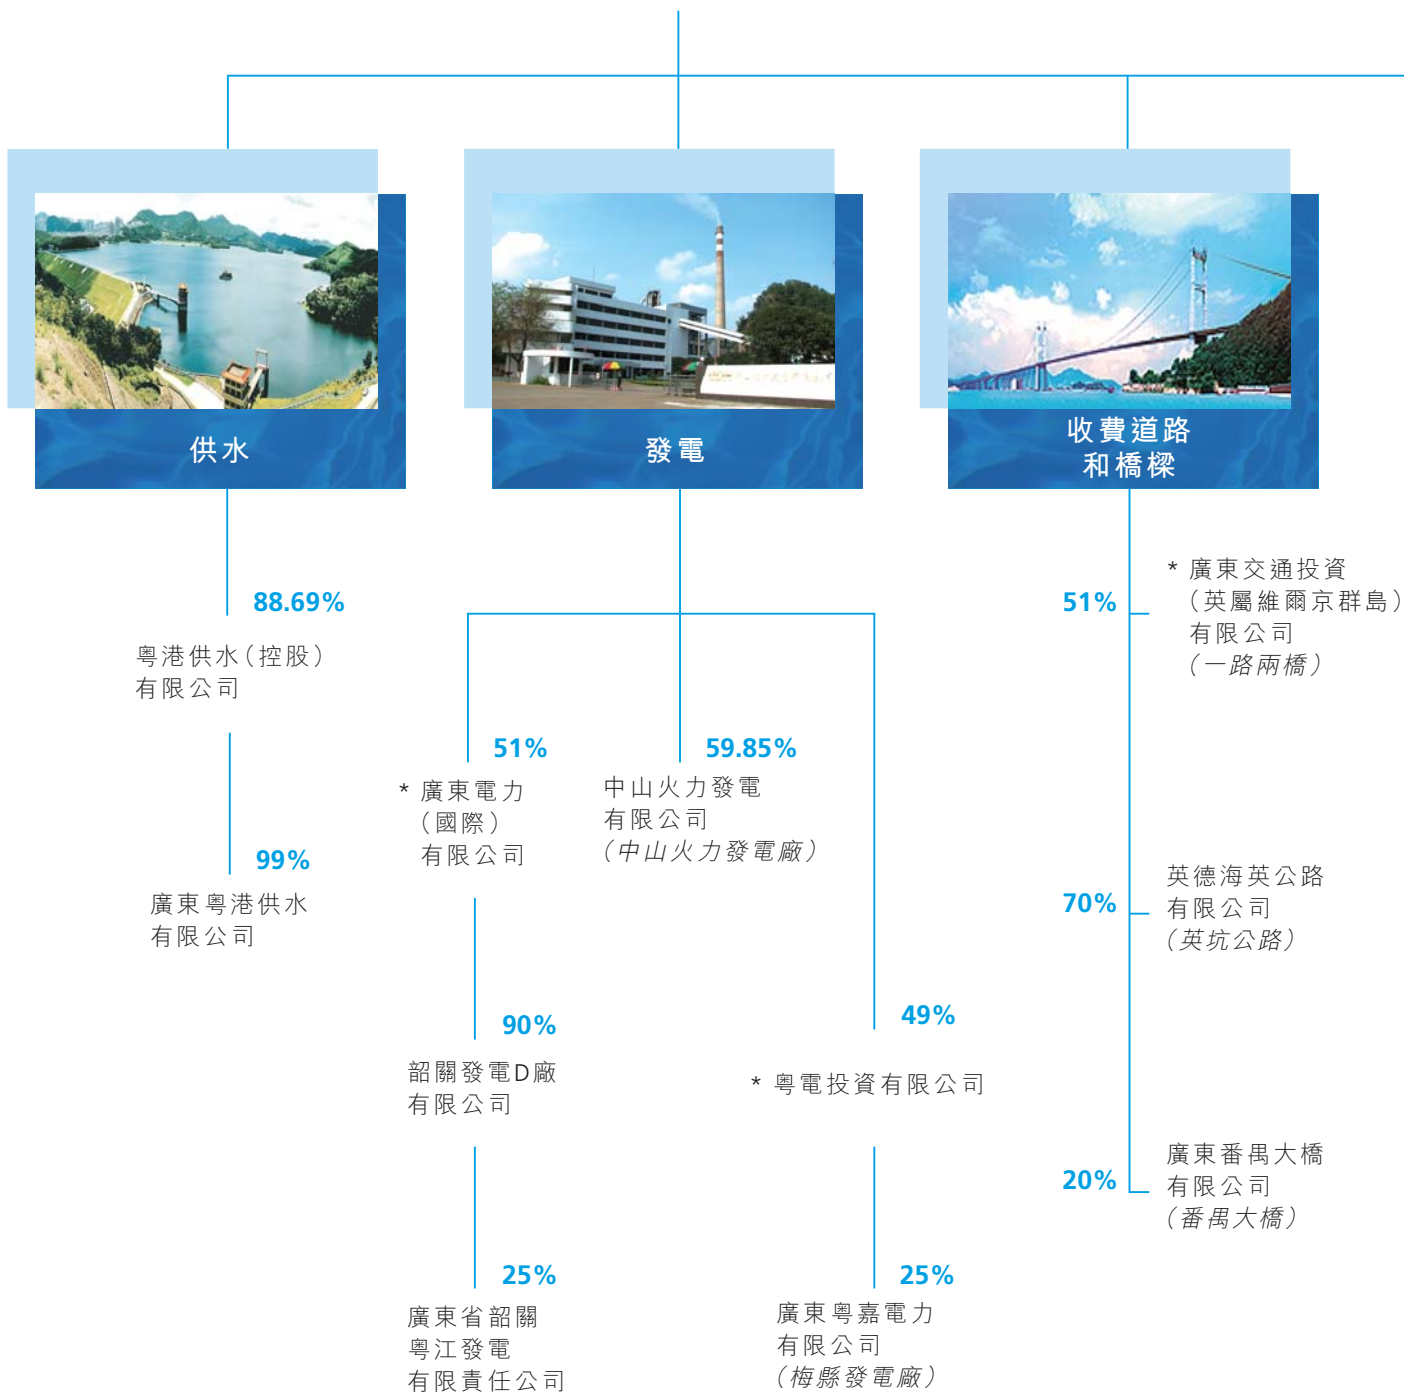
供水

發電

收費道路
和橋樑

88.69%

粵港供水(控股)
有限公司

99%

廣東粵港供水
有限公司

51%

* 廣東電力
(國際)
有限公司

90%

韶關發電D廠
有限公司

25%

廣東省韶關
粵江發電
有限責任公司

59.85%

中山火力發電
有限公司
(中山火力發電廠)

49%

* 粵電投資有限公司

25%

廣東粵嘉電力
有限公司
(梅縣發電廠)

51%

* 廣東交通投資
(英屬維爾京群島)
有限公司
(一路兩橋)

70%

英德海英公路
有限公司
(英坑公路)

20%

廣東番禺大橋
有限公司
(番禺大橋)